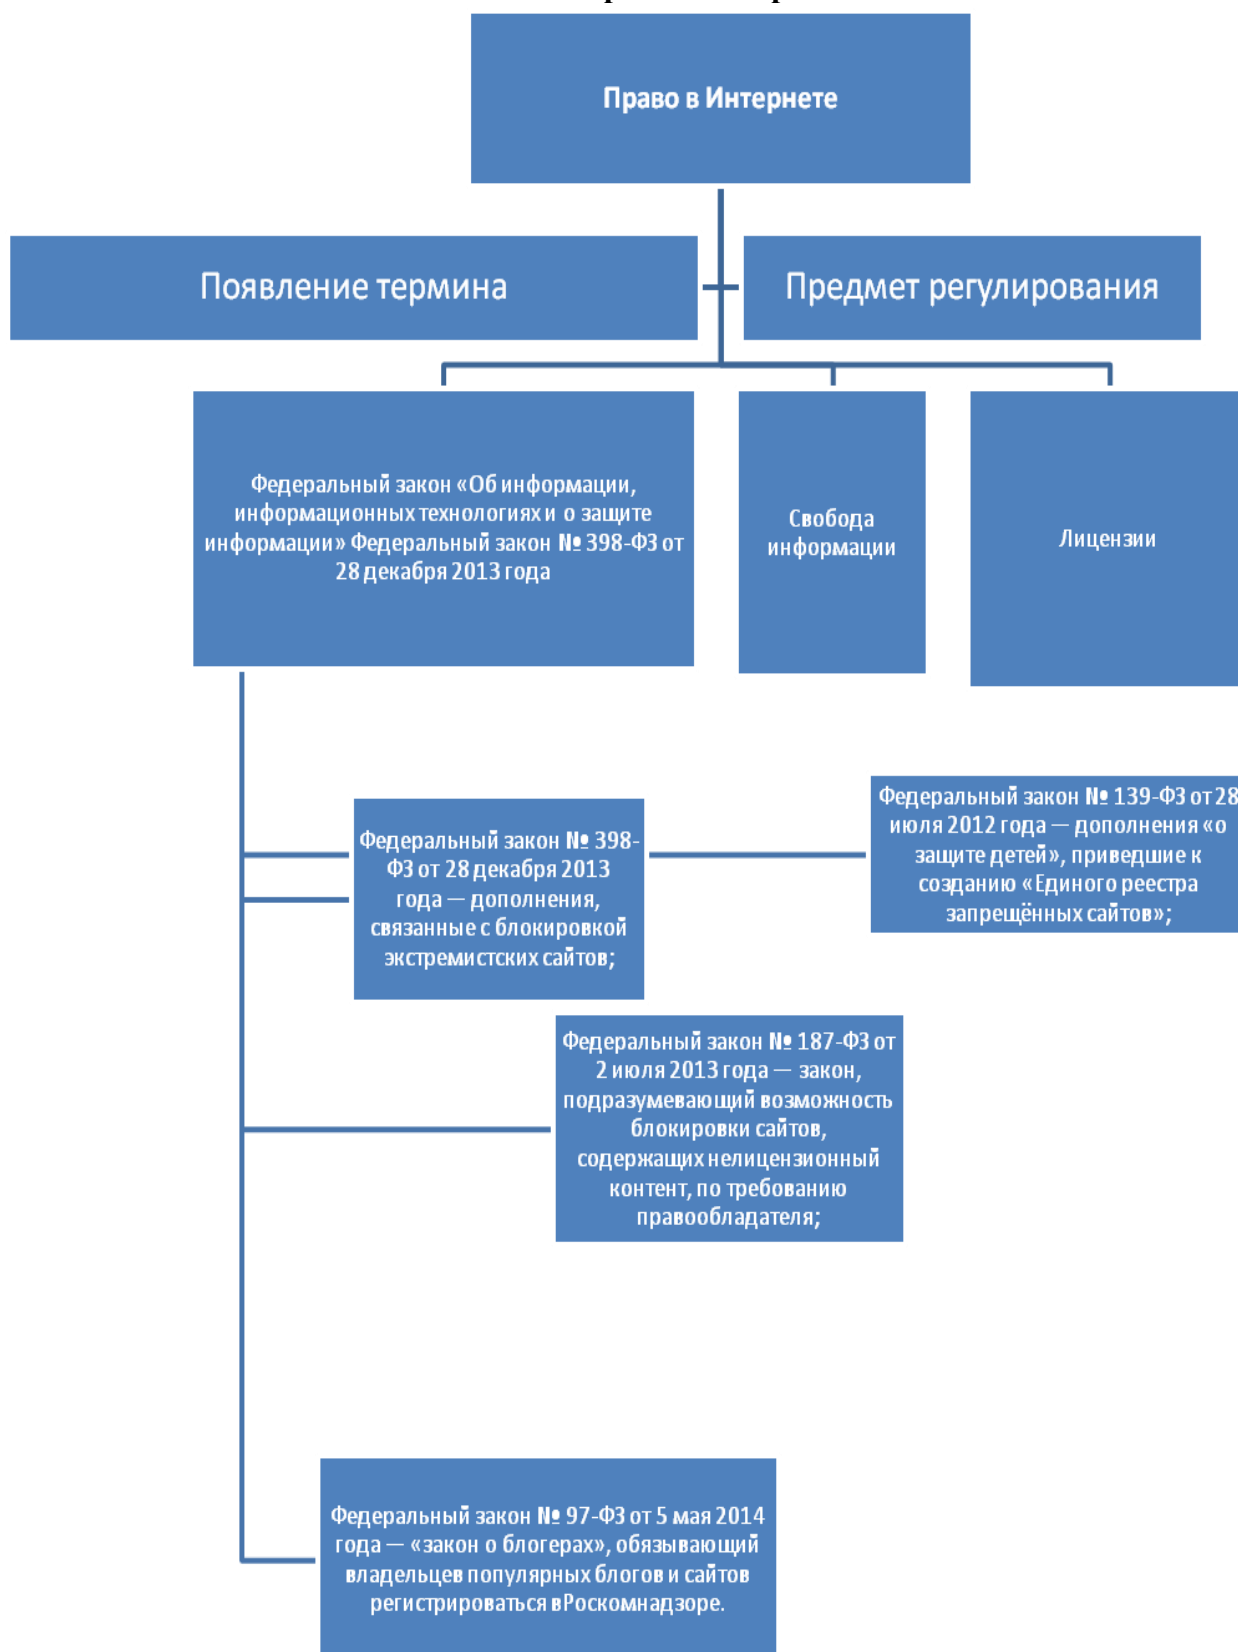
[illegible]

Право в Интернете

Появление термина

Предмет регулирования

Федеральный закон «Об информации, информационных технологиях и о защите информации» Федеральный закон № 398-ФЗ от 28 декабря 2013 года

Свобода информации

Лицензии

Федеральный закон № 398-ФЗ от 28 декабря 2013 года — дополнения, связанные с блокировкой экстремистских сайтов;

Федеральный закон № 139-ФЗ от 28 июля 2012 года — дополнения «о защите детей», приведшие к созданию «Единого реестра запрещённых сайтов»;

Федеральный закон № 187-ФЗ от 2 июля 2013 года — закон, подразумевающий возможность блокировки сайтов, содержащих нелицензионный контент, по требованию правообладателя;

Федеральный закон № 97-ФЗ от 5 мая 2014 года — «закон о блогерах», обязывающий владельцев популярных блогов и сайтов регистрироваться вРоскомнадзоре.